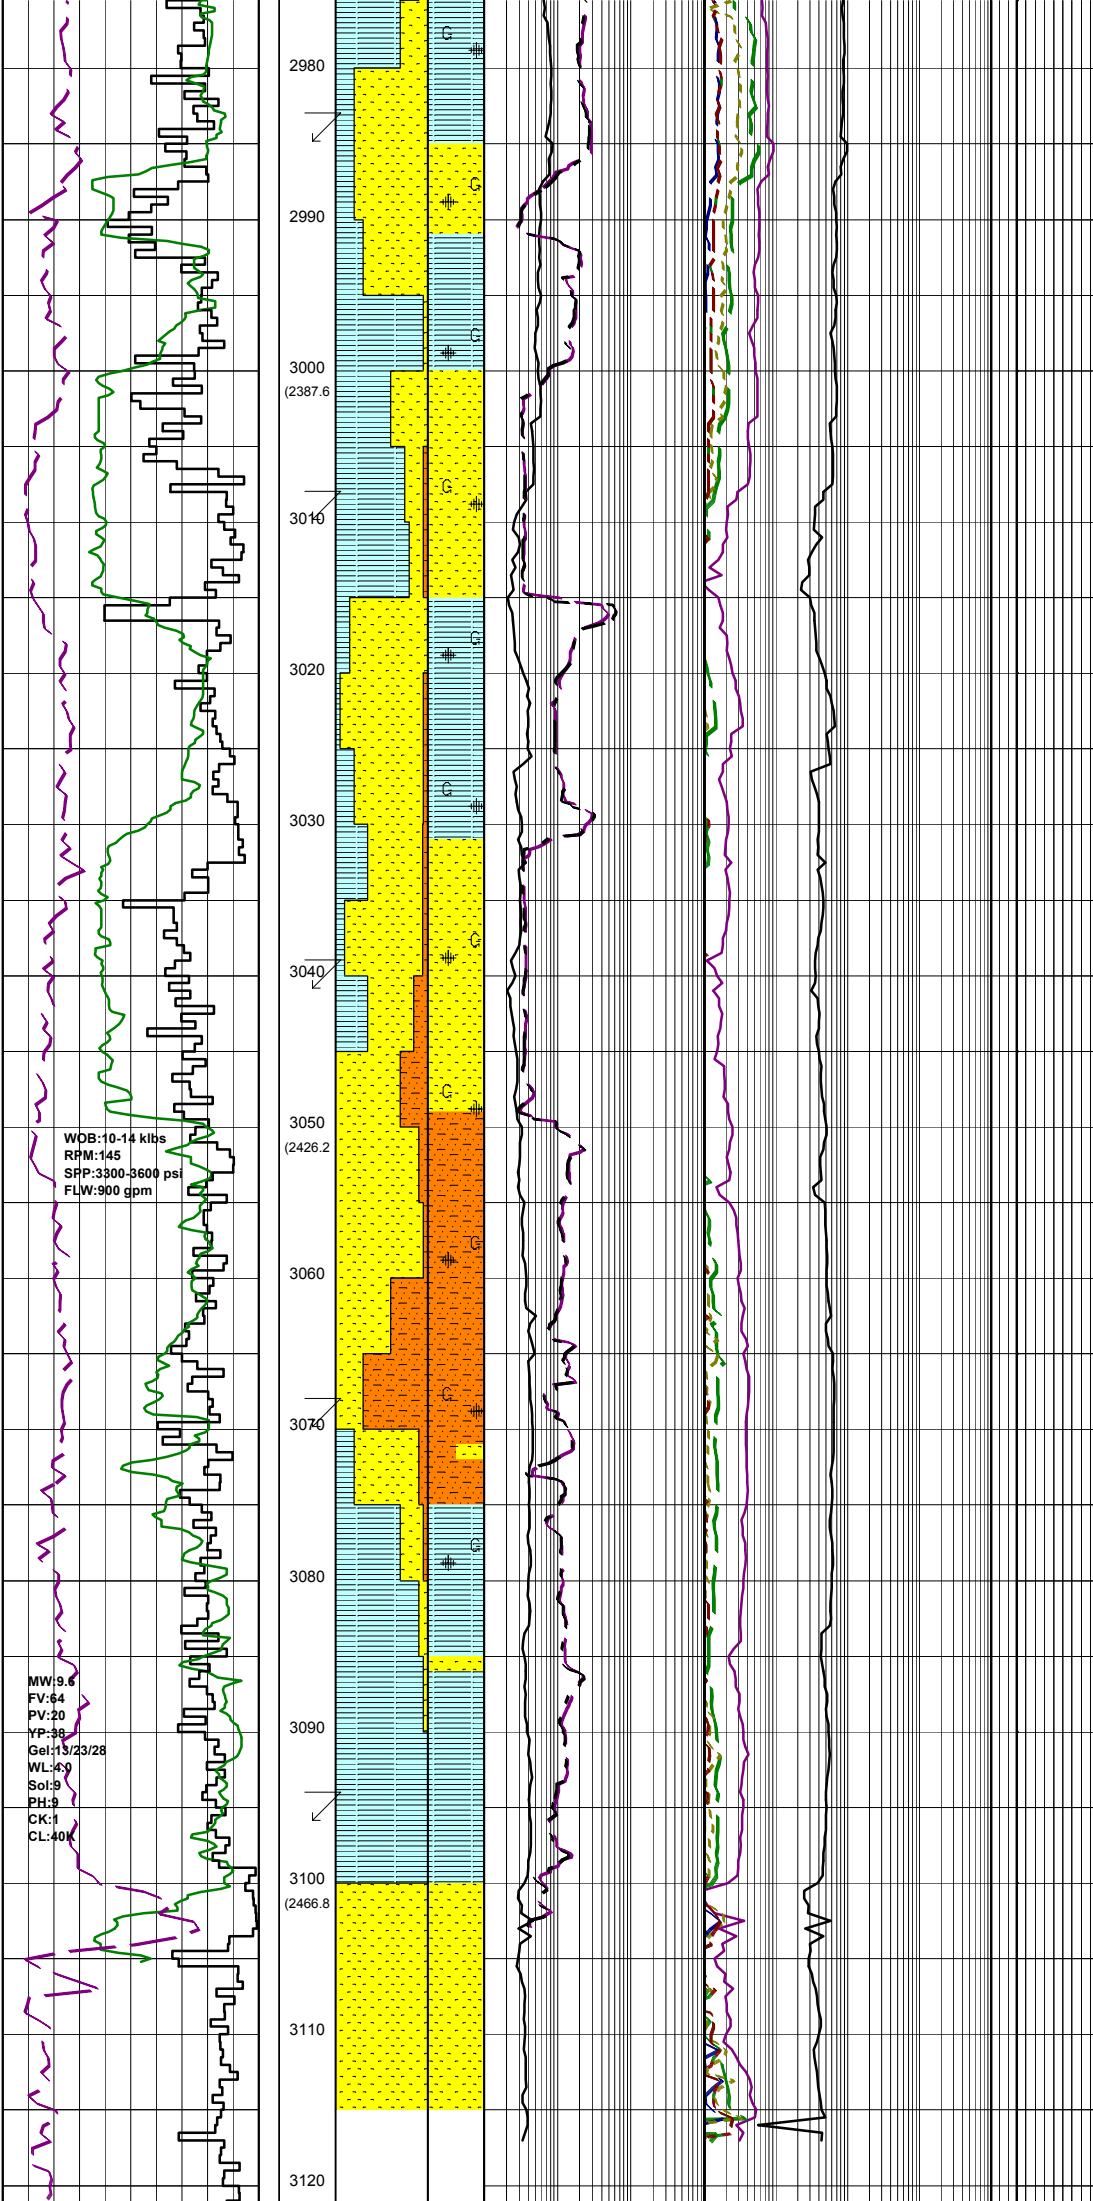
2980

2990

3000
(2387.6

3010

3020

3030

3040

WOB:10-14 klbs
RPM:145
SPP:3300-3600 psi
FLW:900 gpm

3050
(2426.2

3060

3070

3080

MW:9.6
FV:64
PV:20
YP:38
Gel:13/23/28
WL:4.0
Sol:9
PH:9
CK:1
CL:40K

3090

3100
(2466.8

3110

3120

G G G G G G G G G G G